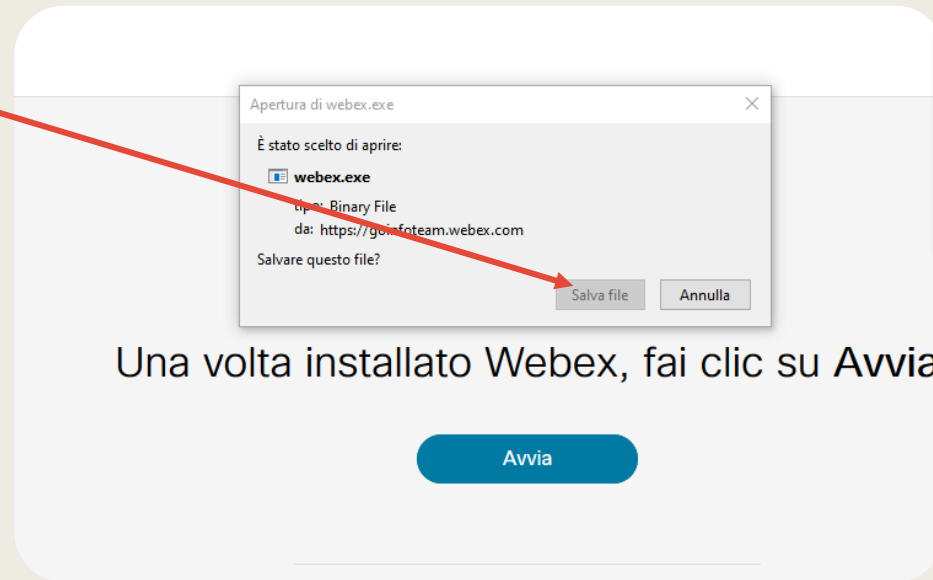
Apertura di webex.exe

È stato scelto di aprire:

webex.exe

tipo: Binary File
da: https://goinfoteam.webex.com

Salvare questo file?

Salva file | Annulla

Una volta installato Webex, fai clic su Avvia

Avvia